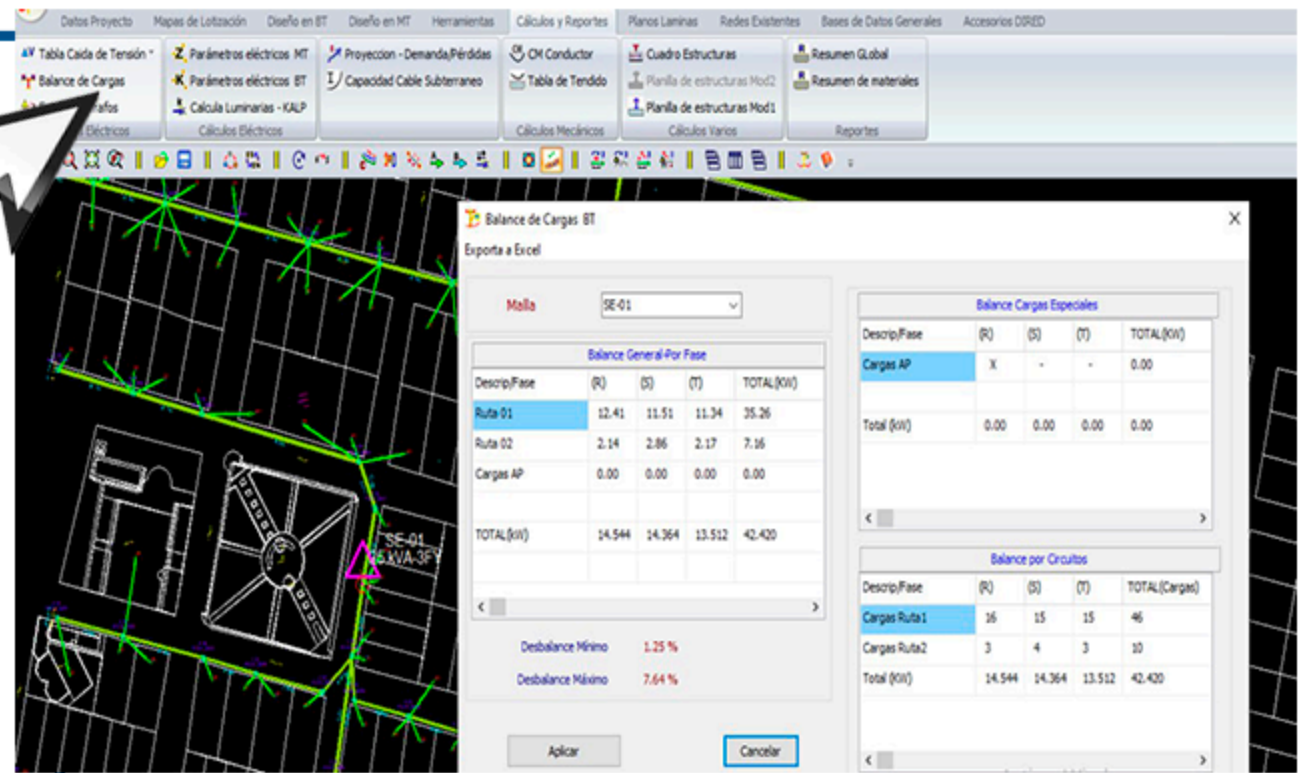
Datos Proyecto Mapas de Lotización Diseño en BT Diseño en MT Herramientas Cálculos y Reportes Planos Laminas Redes Existentes Bases de Datos Generales Accesorios DIRED

Tabla Caida de Tensión
Balance de Cargas
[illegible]afos
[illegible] Eléctricos

Parámetros eléctricos MT
Parámetros eléctricos BT
Calcula Luminarias - KALP
Cálculos Eléctricos

Proyeccion - Demanda/Pérdidas
Capacidad Cable Subterraneo

CM Conductor
Tabla de Tendido
Cálculos Mecánicos

Cuadro Estructuras
Planilla de estructuras Mod2
Planilla de estructuras Mod1
Cálculos Varios

Resumen GLobal
Resumen de materiales
Reportes

SE-01
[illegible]5 kVA-3F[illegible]

Balance de Cargas BT
Exporta a Excel

Malla SE-01

Balance General-Por Fase

| Descrip/Fase | (R) | (S) | (T) | TOTAL(KW) |
|---|---|---|---|---|
| Ruta 01 | 12.41 | 11.51 | 11.34 | 35.26 |
| Ruta 02 | 2.14 | 2.86 | 2.17 | 7.16 |
| Cargas AP | 0.00 | 0.00 | 0.00 | 0.00 |
| | | | | |
| TOTAL(kW) | 14.544 | 14.364 | 13.512 | 42.420 |

Desbalance Mínimo 1.25 %
Desbalance Máximo 7.64 %

Balance Cargas Especiales

| Descrip/Fase | (R) | (S) | (T) | TOTAL(KW) |
|---|---|---|---|---|
| Cargas AP | X | - | - | 0.00 |
| | | | | |
| Total (kW) | 0.00 | 0.00 | 0.00 | 0.00 |

Balance por Circuitos

| Descrip/Fase | (R) | (S) | (T) | TOTAL(Cargas) |
|---|---|---|---|---|
| Cargas Ruta1 | 16 | 15 | 15 | 46 |
| Cargas Ruta2 | 3 | 4 | 3 | 10 |
| Total (KW) | 14.544 | 14.364 | 13.512 | 42.420 |

Aplicar
Cancelar